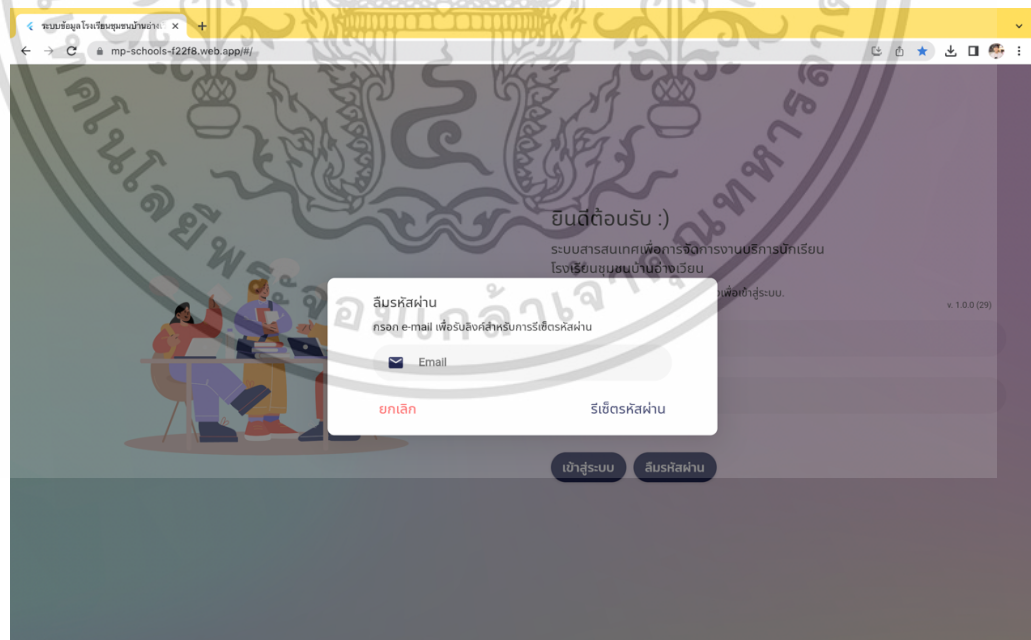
ระบบข้อมูลโรงเรียนชุมชนบ้านอ่างเ ×

mp-schools-f22f8.web.app/#/

ยินดีต้อนรับ :)

ระบบสารสนเทศเพื่อการจัดการงานบริการนักเรียน

โรงเรียนชุมชนบ้านอ่างเวียน

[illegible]เพื่อเข้าสู่ระบบ.

v. 1.0.0 (29)

ลืมรหัสผ่าน

กรอก e-mail เพื่อรับลิงค์สำหรับการรีเซ็ตรหัสผ่าน

Email

ยกเลิก

รีเซ็ตรหัสผ่าน

เข้าสู่ระบบ

ลืมรหัสผ่าน